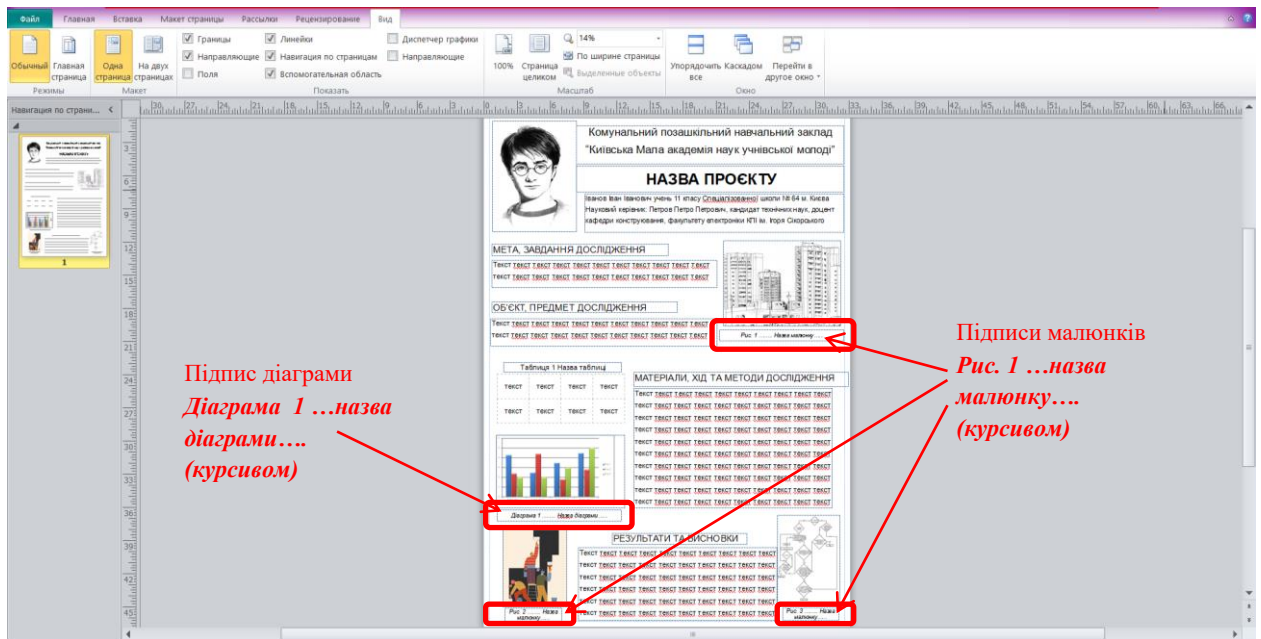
Файл Главная Вставка Макет страницы Рассылки Рецензирование Вид

Обычный Главная страница Одна страница На двух страницах
Режимы Макет
Границы Направляющие Поля Линейки Навигация по страницам Вспомогательная область Диспетчер графики Направляющие
Показать
100% Страница целиком 14% По ширине страницы Выделенные объекты
Масштаб
Упорядочить все Каскадом Перейти в другое окно
Окно

Навигация по страни...
1

Комунальний позашкільний навчальний заклад "Київська Мала академія наук учнівської молоді"

НАЗВА ПРОЄКТУ

Іванов Іван Іванович учень 11 класу Спеціалізованої школи № 64 м. Києва
Науковий керівник: Петров Петро Петрович, кандидат технічних наук, доцент кафедри конструювання, факультету електроніки КПІ ім. Ігоря Сікорського

МЕТА, ЗАВДАННЯ ДОСЛІДЖЕННЯ
Текст текст текст текст текст текст текст текст текст текст текст текст текст текст текст текст текст текст текст текст

ОБ'ЄКТ, ПРЕДМЕТ ДОСЛІДЖЕННЯ
Текст текст текст текст текст текст текст текст текст текст текст текст текст текст текст текст текст текст текст текст

Рис. 1 ...... Назва малюнку ......

Таблиця 1 Назва таблиці
| текст | текст | текст | текст |
|---|---|---|---|
| текст | текст | текст | текст |

МАТЕРІАЛИ, ХІД ТА МЕТОДИ ДОСЛІДЖЕННЯ
Текст текст текст текст текст текст текст текст текст текст текст текст текст текст текст текст текст текст текст текст

Діаграма 1 ...... Назва діаграми ......

РЕЗУЛЬТАТИ ТА ВИСНОВКИ
Текст текст текст текст текст текст текст текст текст текст текст текст текст текст текст текст текст текст текст текст

Рис. 2 ...... Назва малюнку ......
Рис. 3 ...... Назва малюнку ......

Підпис діаграми
Діаграма 1 …назва діаграми….
(курсивом)

Підписи малюнків
Рис. 1 …назва малюнку….
(курсивом)